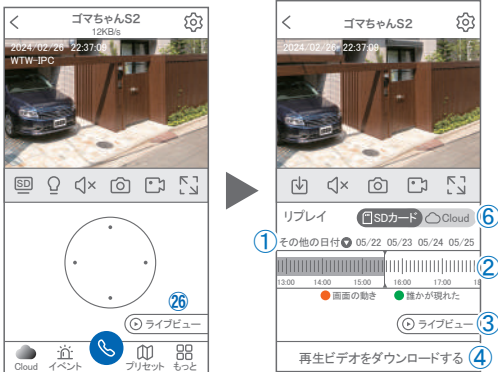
ゴマちゃんS2
12KB/s
2024/02/26 22:37:09
WTW-IPC

SD

㉖
ライブビュー

Cloud
イベント
プリセット
もっと

ゴマちゃんS2
2024/02/26 22:37:09

リプレイ
SDカード
Cloud
⑥
①その他の日付 05/22 05/23 05/24 05/25
②
13:00 14:00 15:00 16:00 17:00 18
画面の動き
誰かが現れた
ライブビュー
③
再生ビデオをダウンロードする
④